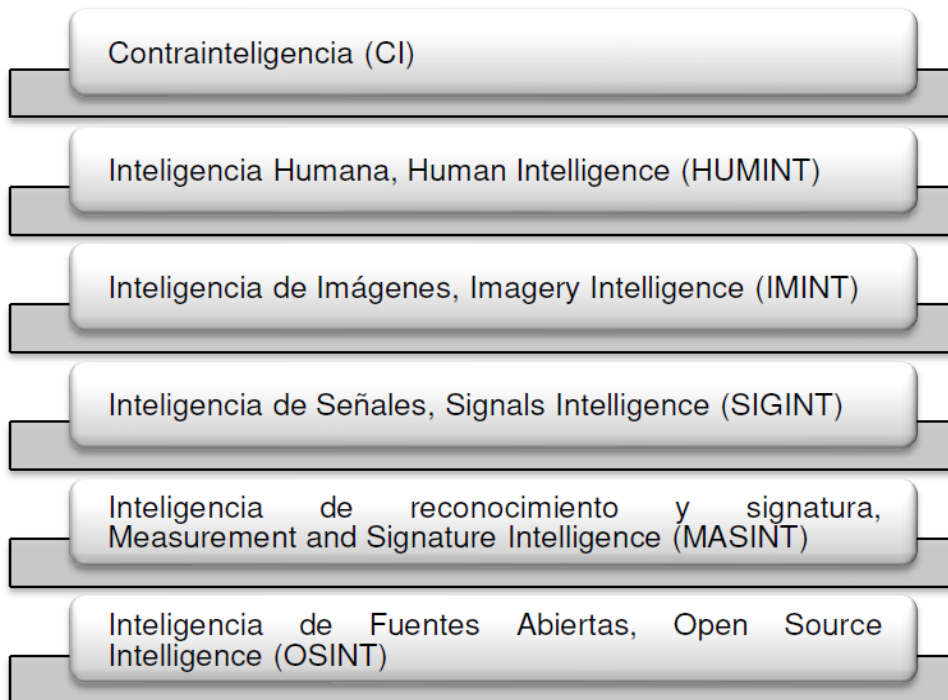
Contrainteligencia (CI)

Inteligencia Humana, Human Intelligence (HUMINT)

Inteligencia de Imágenes, Imagery Intelligence (IMINT)

Inteligencia de Señales, Signals Intelligence (SIGINT)

Inteligencia de reconocimiento y signatura, Measurement and Signature Intelligence (MASINT)

Inteligencia de Fuentes Abiertas, Open Source Intelligence (OSINT)